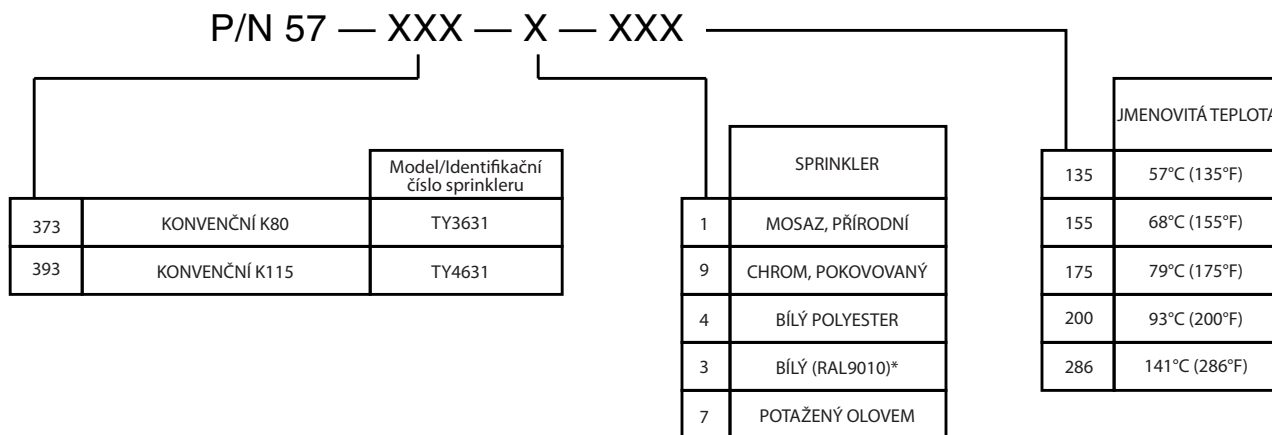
P/N 57 — XXX — X — XXX

| | | Model/Identifikační číslo sprinkleru |
|---|---|---|
| 373 | KONVENČNÍ K80 | TY3631 |
| 393 | KONVENČNÍ K115 | TY4631 |

| | SPRINKLER |
|---|---|
| 1 | MOSAZ, PŘÍRODNÍ |
| 9 | CHROM, POKOVOVANÝ |
| 4 | BÍLÝ POLYESTER |
| 3 | BÍLÝ (RAL9010)* |
| 7 | POTAŽENÝ OLOVEM |

| | JMENOVITÁ TEPLOTA |
|---|---|
| 135 | 57°C (135°F) |
| 155 | 68°C (155°F) |
| 175 | 79°C (175°F) |
| 200 | 93°C (200°F) |
| 286 | 141°C (286°F) |